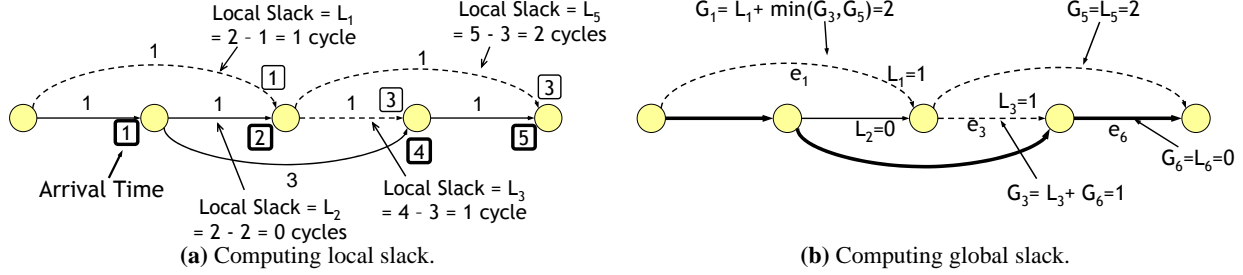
Local Slack = $L_1$
= 2 - 1 = 1 cycle

Local Slack = $L_5$
= 5 - 3 = 2 cycles

1

1

1

1

1

1

1

3

1

2

3

4

5

1

3

Arrival Time

Local Slack = $L_2$
= 2 - 2 = 0 cycles

Local Slack = $L_3$
= 4 - 3 = 1 cycle

(a) Computing local slack.

$G_1 = L_1 + \min(G_3, G_5) = 2$

$G_5 = L_5 = 2$

$e_1$

$L_1 = 1$

$L_3 = 1$

$L_2 = 0$

$e_3$

$e_6$

$G_6 = L_6 = 0$

$G_3 = L_3 + G_6 = 1$

(b) Computing global slack.